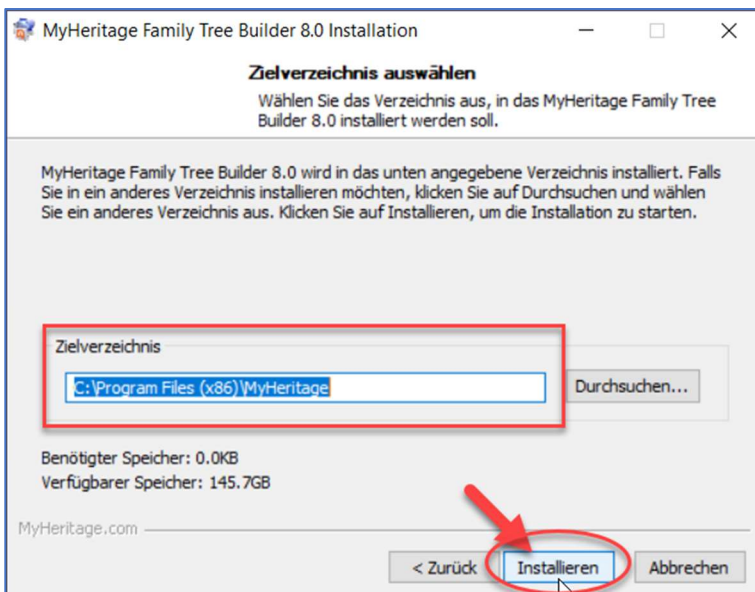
MyHeritage Family Tree Builder 8.0 Installation

Zielverzeichnis auswählen

Wählen Sie das Verzeichnis aus, in das MyHeritage Family Tree Builder 8.0 installiert werden soll.

MyHeritage Family Tree Builder 8.0 wird in das unten angegebene Verzeichnis installiert. Falls Sie in ein anderes Verzeichnis installieren möchten, klicken Sie auf Durchsuchen und wählen Sie ein anderes Verzeichnis aus. Klicken Sie auf Installieren, um die Installation zu starten.

Zielverzeichnis

C:\Program Files (x86)\MyHeritage

Durchsuchen...

Benötigter Speicher: 0.0KB
Verfügbarer Speicher: 145.7GB

MyHeritage.com

< Zurück

Installieren

Abbrechen